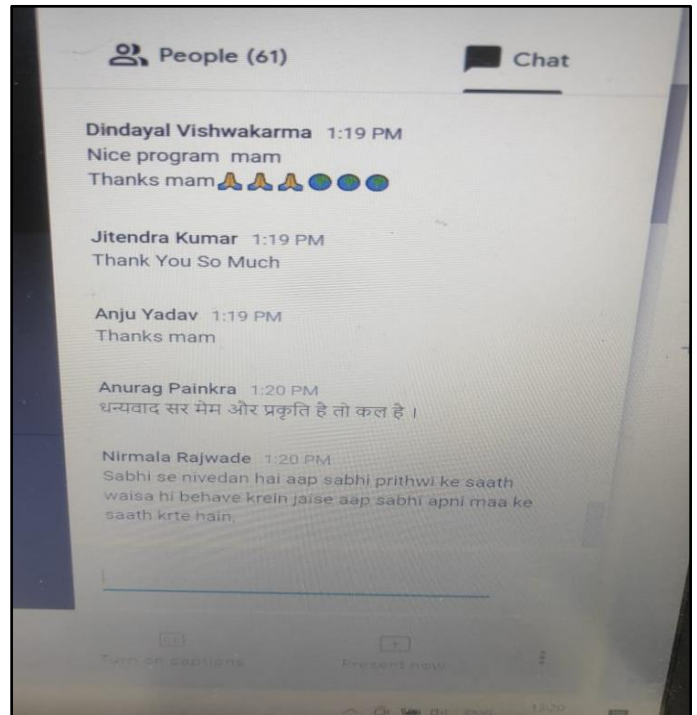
People (61)

Chat

Dindayal Vishwakarma 1:19 PM
Nice program mam
Thanks mam🙏🙏🙏🌍🌍🌍

Jitendra Kumar 1:19 PM
Thank You So Much

Anju Yadav 1:19 PM
Thanks mam

Anurag Painkra 1:20 PM
धन्यवाद सर मेम और प्रकृति है तो कल है ।

Nirmala Rajwade 1:20 PM
Sabhi se nivedan hai aap sabhi prithwi ke saath waisa hi behave krein jaise aap sabhi apni maa ke saath krte hain.

Turn on captions

Present now

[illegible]